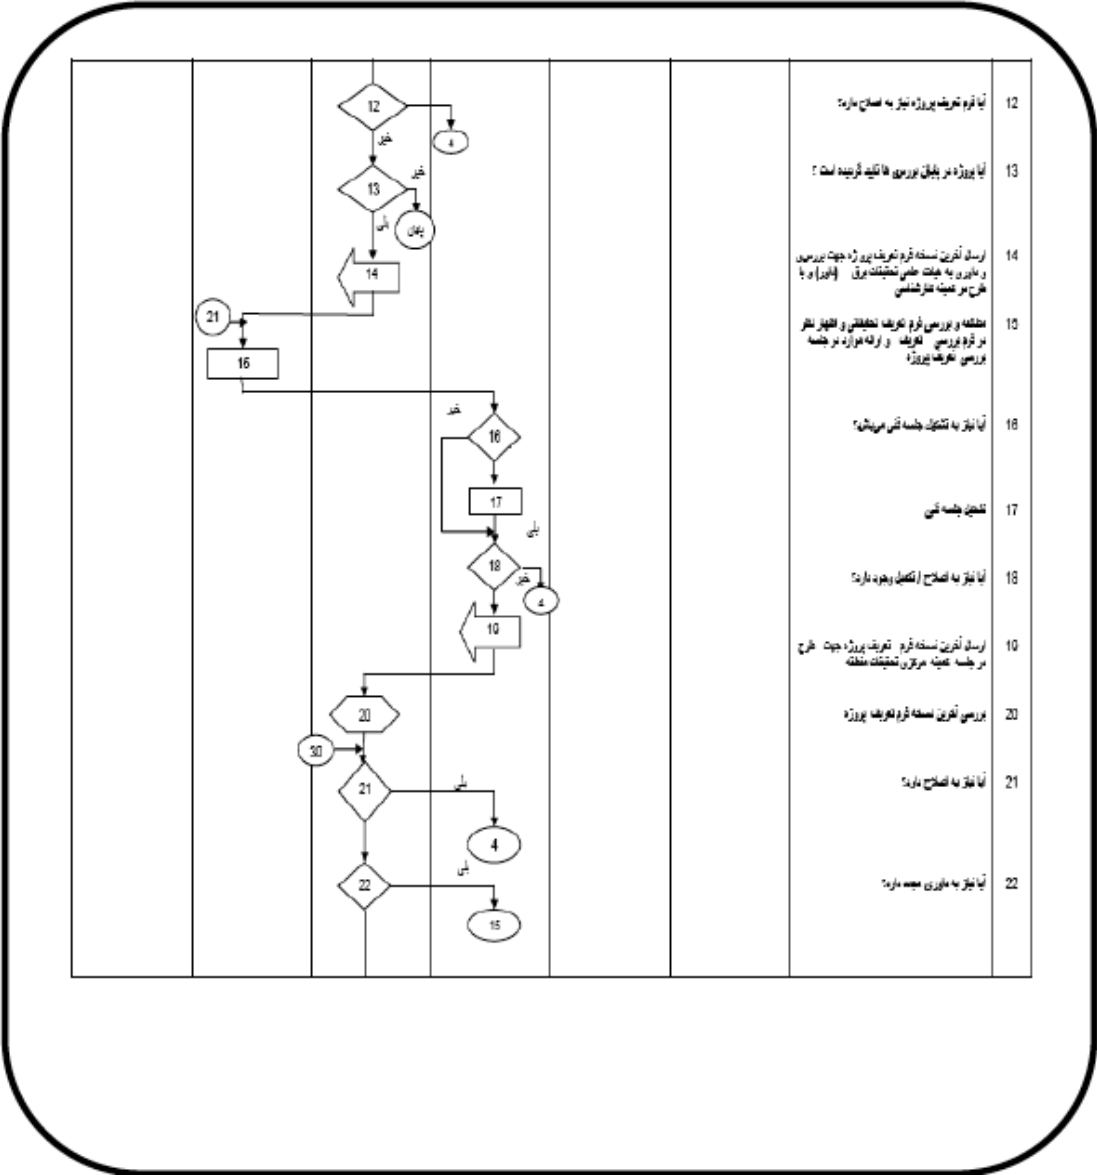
| | | | | | | | |
|---|---|---|---|---|---|---|---|
| 12 | آیا فرم تعریف پروژه نیاز به اصلاح دارد؟ | | | | | | |
| 13 | آیا پروژه در پایان بررسی ها تایید گردیده است ؟ | | | | | | |
| 14 | ارسال آخرین نسخه فرم تعریف پروژه جهت بررسی و داوری به هیات علمی تحقیقات برق (داور) و یا طرح در کمیته کارشناسی | | | | | | |
| 15 | مطالعه و بررسی فرم تعریف تحقیقاتی و اظهار نظر در فرم بررسی تعریف و ارائه موارد در جلسه بررسی تعریف پروژه | | | | | | |
| 16 | آیا نیاز به تشکیل جلسه فنی می‌باشد؟ | | | | | | |
| 17 | تشکیل جلسه فنی | | | | | | |
| 18 | آیا نیاز به اصلاح / تکمیل وجود دارد؟ | | | | | | |
| 19 | ارسال آخرین نسخه فرم تعریف پروژه جهت طرح در جلسه کمیته مرکزی تحقیقات منطقه | | | | | | |
| 20 | بررسی آخرین نسخه فرم تعریف پروژه | | | | | | |
| 21 | آیا نیاز به اصلاح دارد؟ | | | | | | |
| 22 | آیا نیاز به داوری مجدد دارد؟ | | | | | | |

12
4
خیر
13
خیر
پایان
بلی
14
21
16
خیر
16
17
بلی
18
خیر
4
19
20
30
21
بلی
4
22
بلی
15